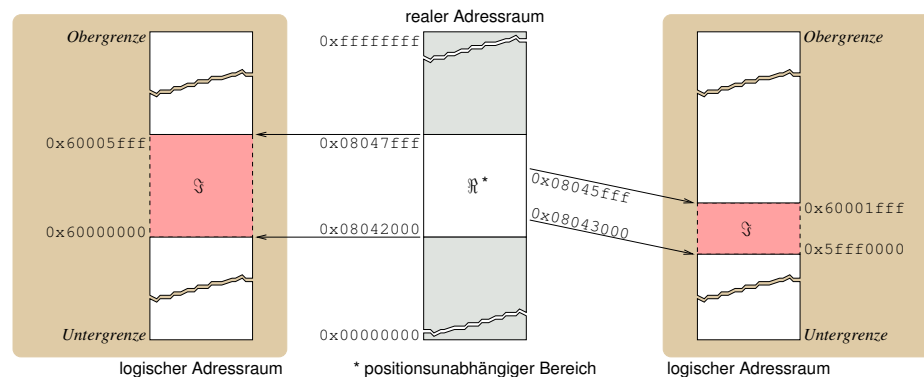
realer Adressraum

Obergrenze

0x60005fff

$\mathfrak{I}$

0x60000000

Untergrenze

logischer Adressraum

0xffffffff

0x08047fff

$\mathfrak{R}^*$

0x08042000

0x00000000

* positionsunabhängiger Bereich

0x08045fff

0x08043000

Obergrenze

0x60001fff

$\mathfrak{I}$

0x5fff0000

Untergrenze

logischer Adressraum